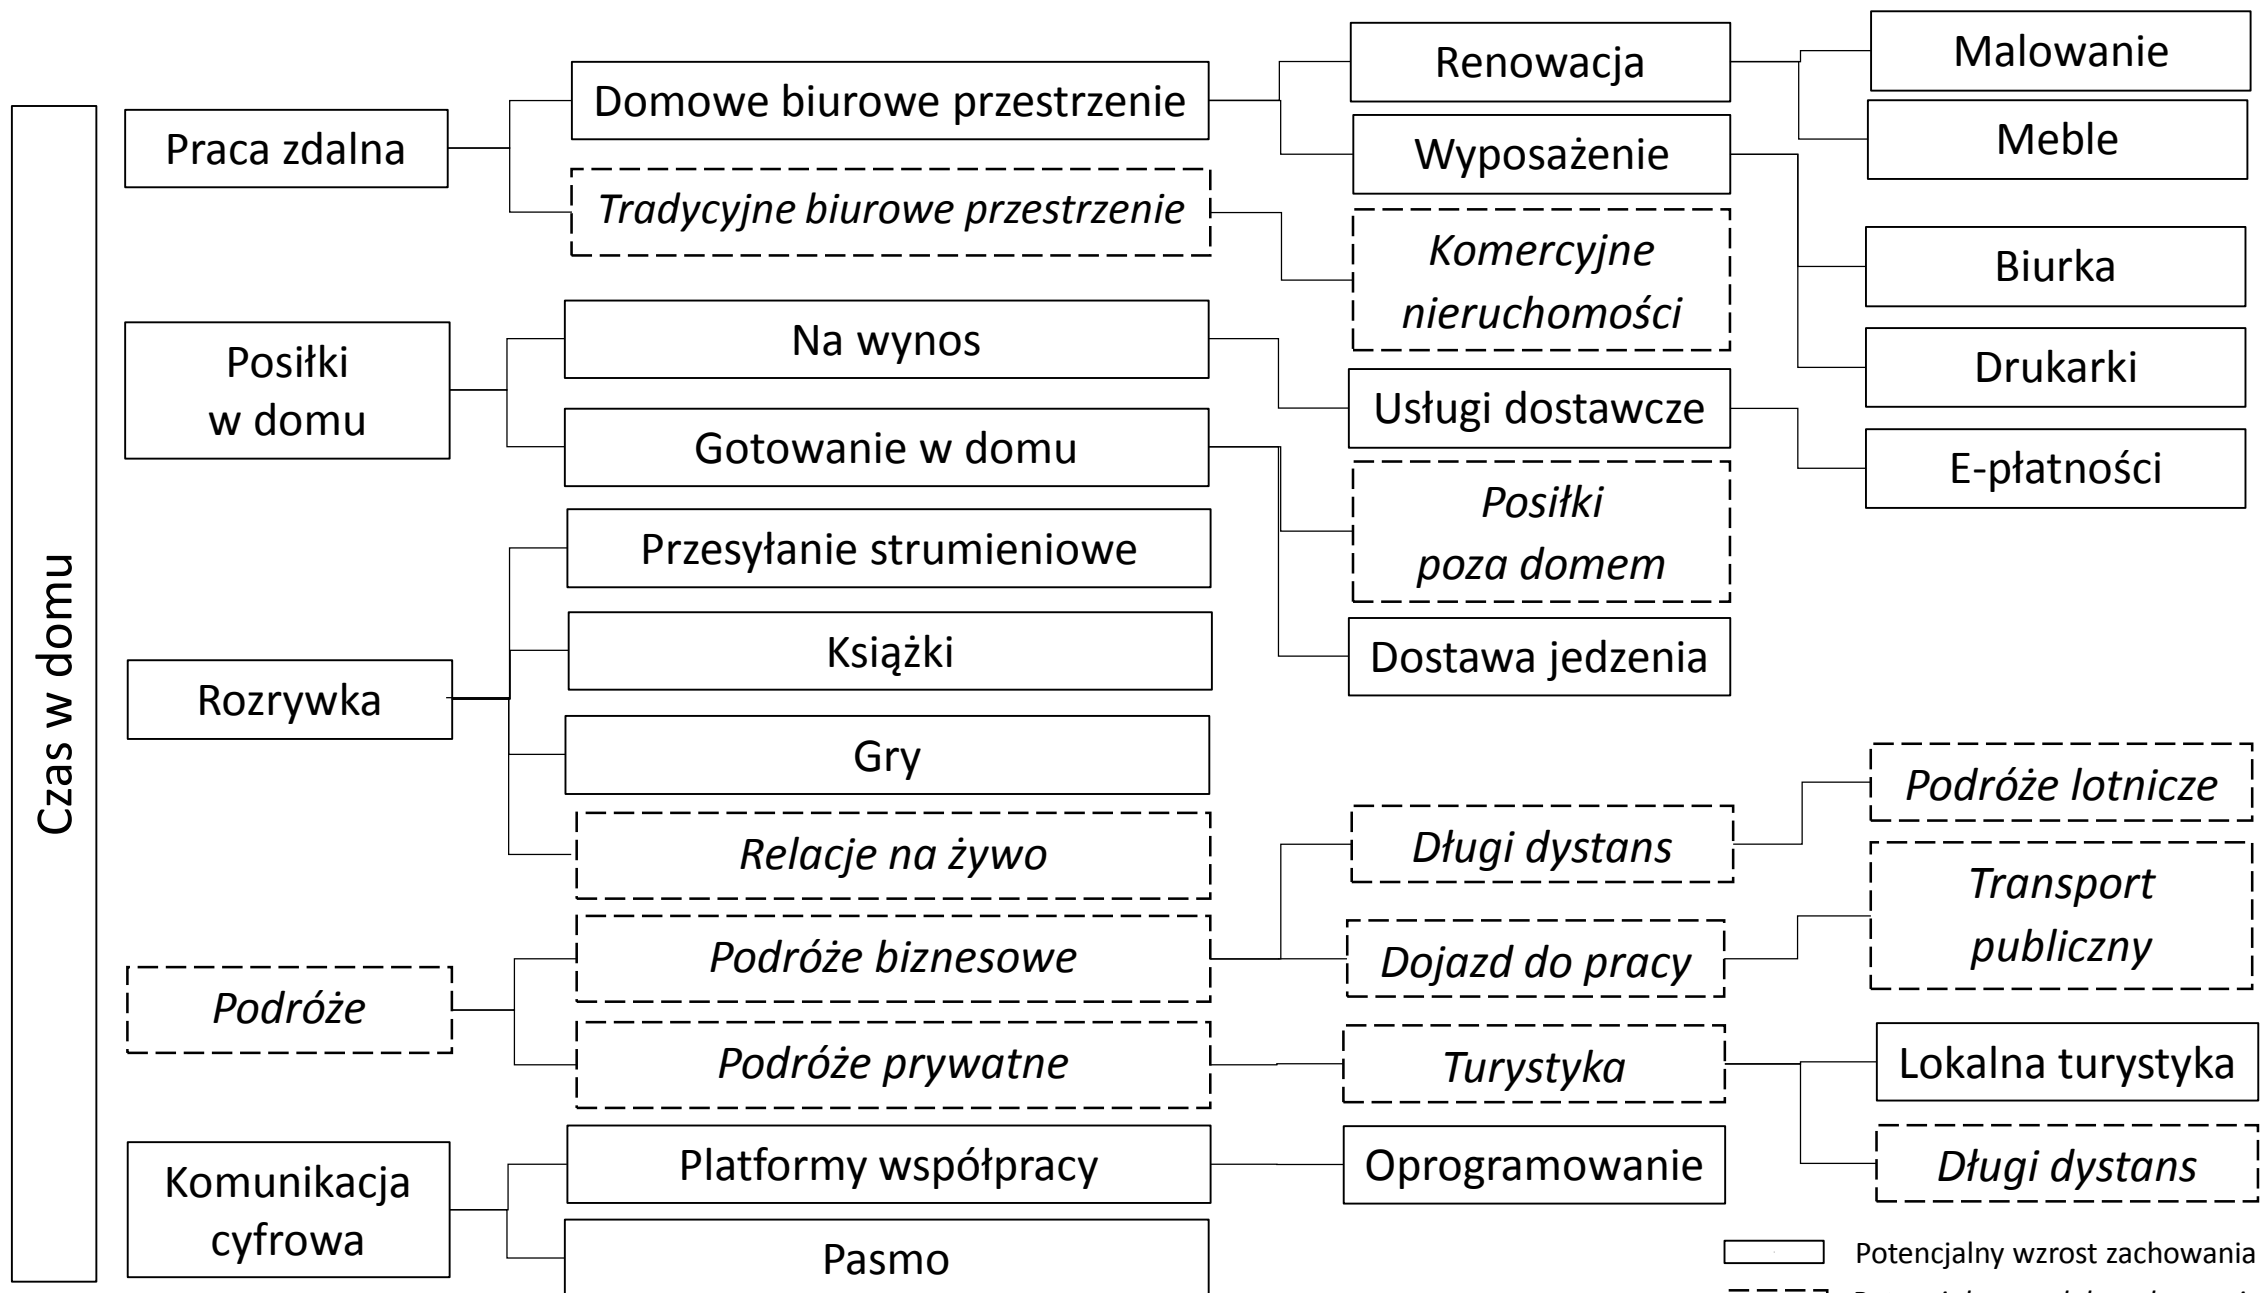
Czas w domu

Praca zdalna

Domowe biurowe przestrzenie

Tradycyjne biurowe przestrzenie

Renowacja

Wyposażenie

Komercyjne nieruchomości

Malowanie

Meble

Biurka

Drukarki

Posiłki w domu

Na wynos

Gotowanie w domu

Usługi dostawcze

E-płatności

Posiłki poza domem

Dostawa jedzenia

Rozrywka

Przesyłanie strumieniowe

Książki

Gry

Relacje na żywo

Podróże

Podróże biznesowe

Podróże prywatne

Długi dystans

Dojazd do pracy

Turystyka

Podróże lotnicze

Transport publiczny

Lokalna turystyka

Długi dystans

Komunikacja cyfrowa

Platformy współpracy

Pasmo

Oprogramowanie

Potencjalny wzrost zachowania

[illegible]